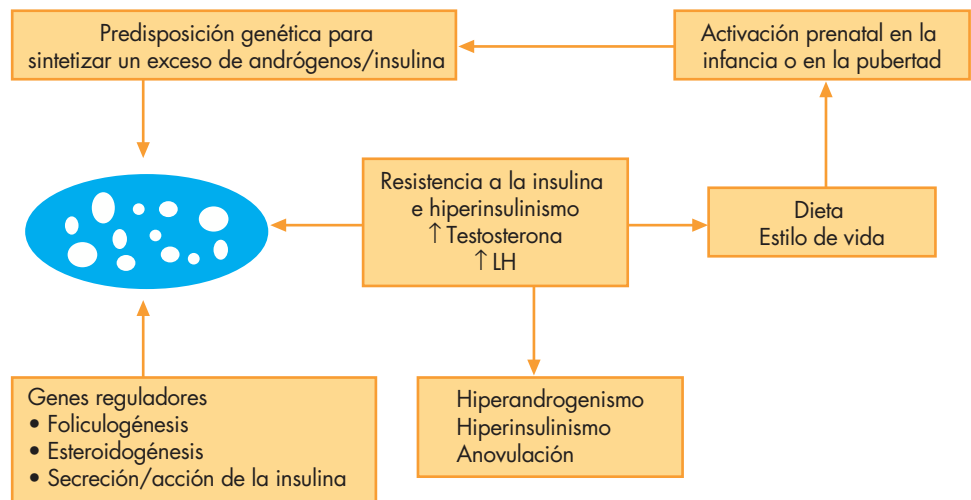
Predisposición genética para sintetizar un exceso de andrógenos/insulina

Activación prenatal en la infancia o en la pubertad

Resistencia a la insulina
e hiperinsulinismo
↑ Testosterona
↑ LH

Dieta
Estilo de vida

Genes reguladores
• Foliculogénesis
• Esteroidogénesis
• Secreción/acción de la insulina

Hiperandrogenismo
Hiperinsulinismo
Anovulación